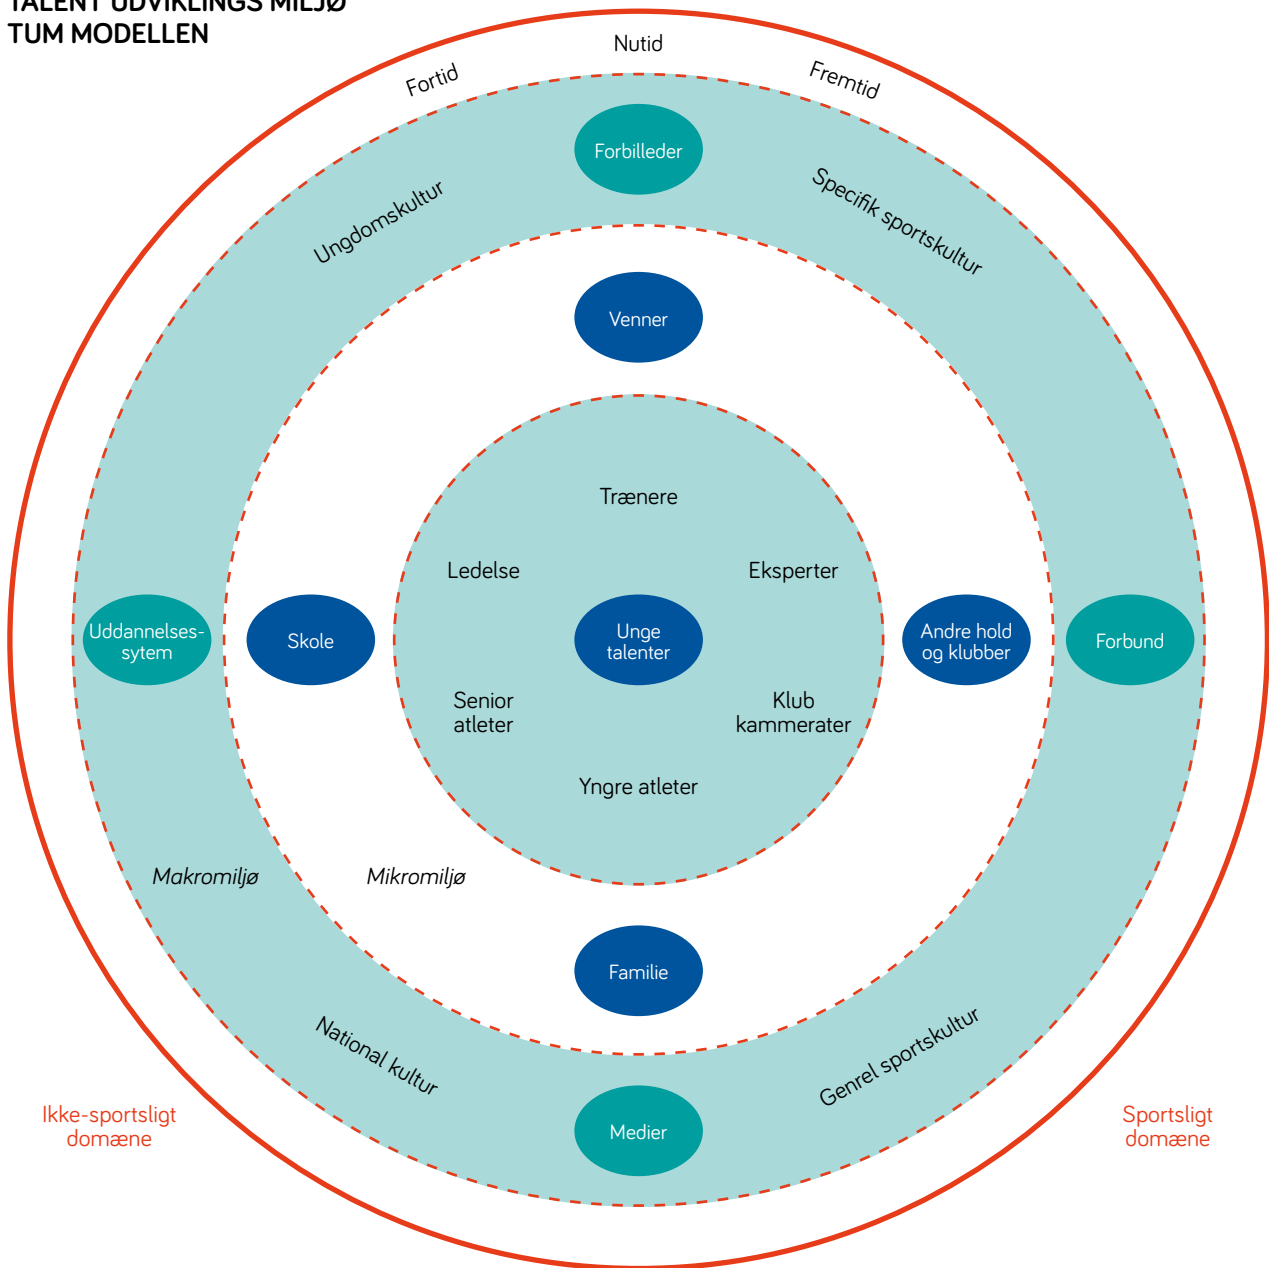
TALENT UDVIKLINGS MILJØ
TUM MODELLEN

Fortid

Nutid

Fremtid

Forbilleder

Ungdomskultur

Specifik sportskultur

Venner

Trænere

Ledelse

Eksperter

Uddannelses-sytem

Skole

Unge talenter

Andre hold og klubber

Forbund

Senior atleter

Klub kammerater

Yngre atleter

Makromiljø

Mikromiljø

Familie

National kultur

Genrel sportskultur

Ikke-sportsligt domæne

Medier

Sportsligt domæne